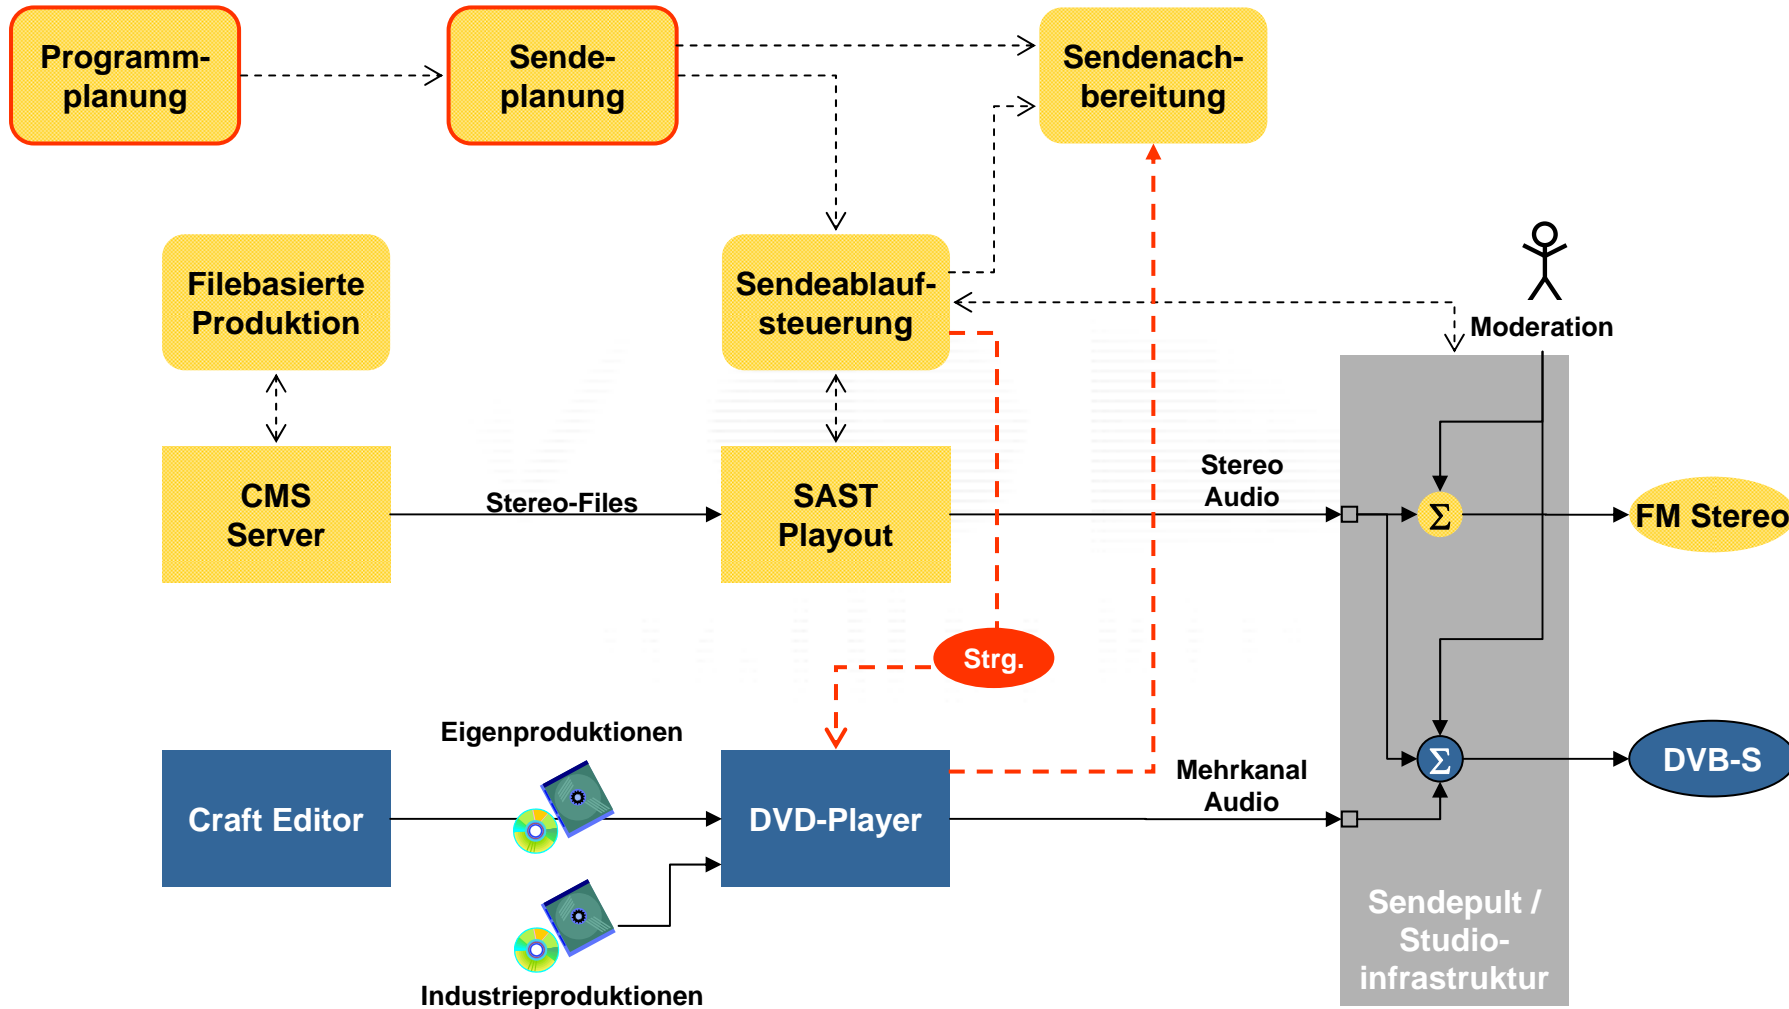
Programmplanung

Sendeplanung

Sendenachbereitung

Filebasierte Produktion

Sendeablaufsteuerung

Moderation

CMS Server

Stereo-Files

SAST Playout

Stereo Audio

$\Sigma$

FM Stereo

Strg.

Eigenproduktionen

Craft Editor

DVD-Player

Mehrkanal Audio

$\Sigma$

DVB-S

Industrieproduktionen

Sendepult / Studioinfrastruktur